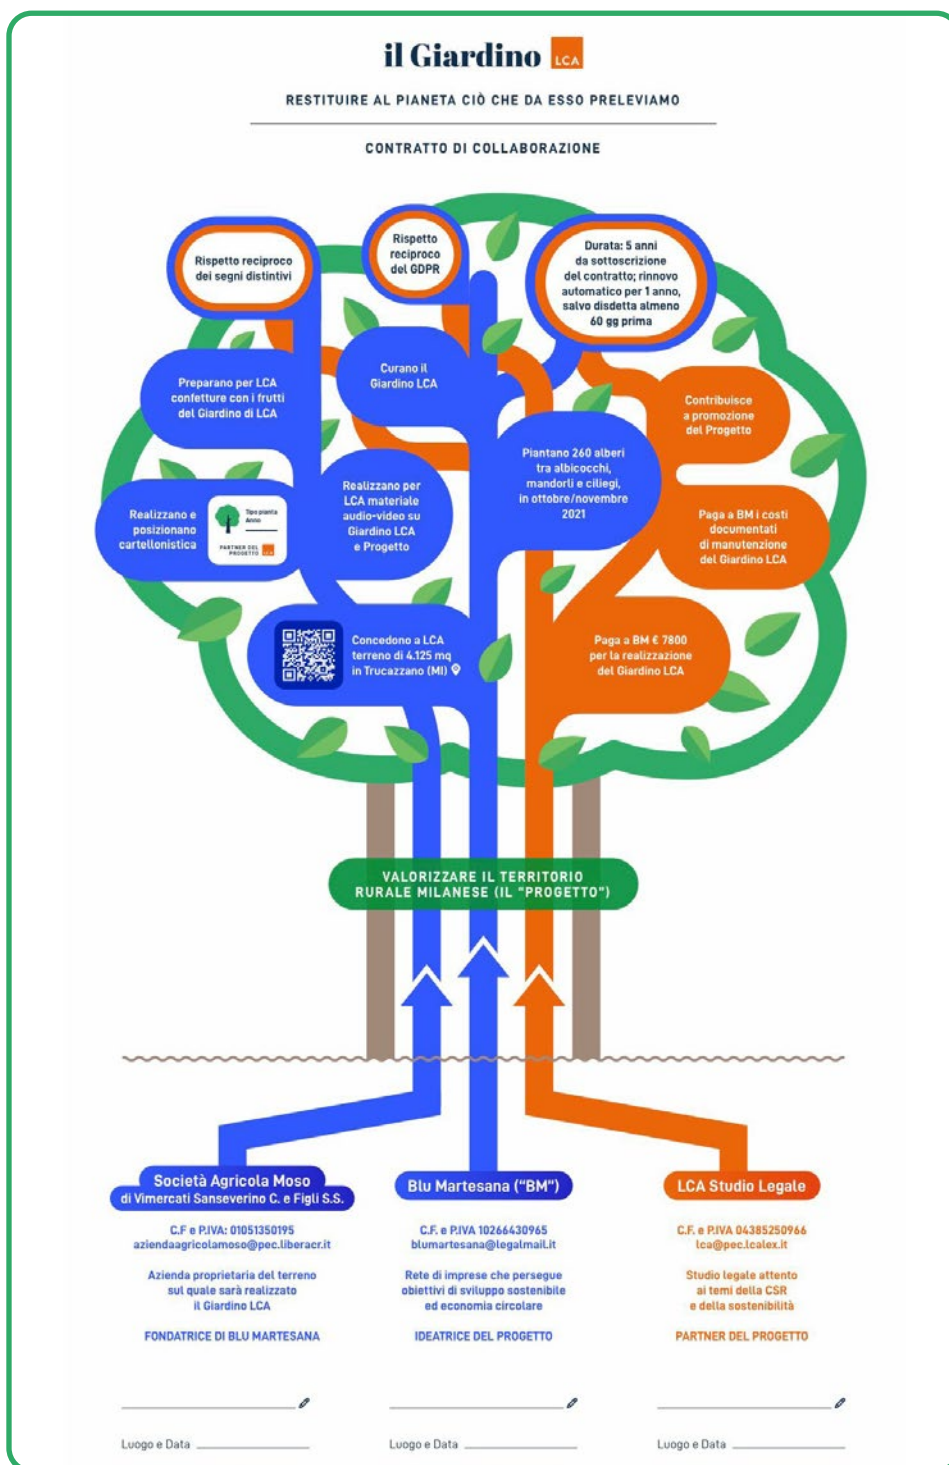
il Giardino LCA

RESTITUIRE AL PIANETA CIÒ CHE DA ESSO PRELEVIAMO

CONTRATTO DI COLLABORAZIONE

Rispetto reciproco dei segni distintivi

Rispetto reciproco del GDPR

Durata: 5 anni da sottoscrizione del contratto; rinnovo automatico per 1 anno, salvo disdetta almeno 60 gg prima

Preparano per LCA confetture con i frutti del Giardino di LCA

Curano il Giardino LCA

Contribuisce a promozione del Progetto

Piantano 260 alberi tra albicocchi, mandorli e ciliegi, in ottobre/novembre 2021

Realizzano e posizionano cartellonistica

Tipo pianta Anno

PARTNER DEL PROGETTO LCA

Realizzano per LCA materiale audio-video su Giardino LCA e Progetto

Paga a BM i costi documentati di manutenzione del Giardino LCA

Concedono a LCA terreno di 4.125 mq in Trucazzano (MI)

Paga a BM € 7800 per la realizzazione del Giardino LCA

VALORIZZARE IL TERRITORIO RURALE MILANESE (IL "PROGETTO")

Società Agricola Moso di Vimercati Sanseverino C. e Figli S.S.

C.F e P.IVA: 01051350195
aziendaagricolamoso@pec.liberacr.it

Azienda proprietaria del terreno sul quale sarà realizzato il Giardino LCA

FONDATRICE DI BLU MARTESANA

Blu Martesana ("BM")

C.F. e P.IVA 10266430965
blumartesana@legalmail.it

Rete di imprese che persegue obiettivi di sviluppo sostenibile ed economia circolare

IDEATRICE DEL PROGETTO

LCA Studio Legale

C.F. e P.IVA 04385250966
lca@pec.lcalex.it

Studio legale attento ai temi della CSR e della sostenibilità

PARTNER DEL PROGETTO

Luogo e Data

Luogo e Data

Luogo e Data